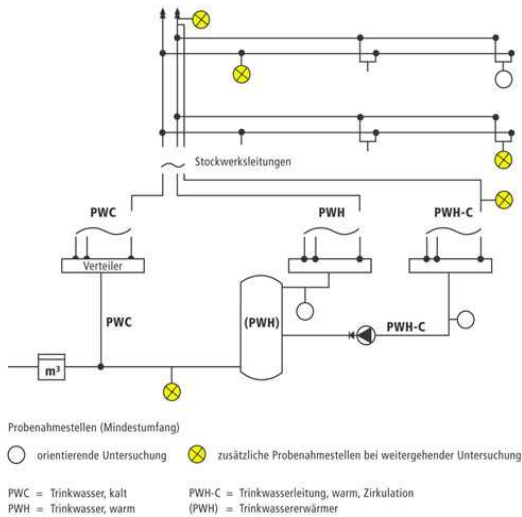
Stockwerksleitungen

PWC

PWH

PWH-C

Verteiler

PWC

(PWH)

PWH-C

$m^3$

Probenahmestellen (Mindestumfang)

orientierende Untersuchung

zusätzliche Probenahmestellen bei weitergehender Untersuchung

PWC = Trinkwasser, kalt

PWH = Trinkwasser, warm

PWH-C = Trinkwasserleitung, warm, Zirkulation

(PWH) = Trinkwassererwärmer